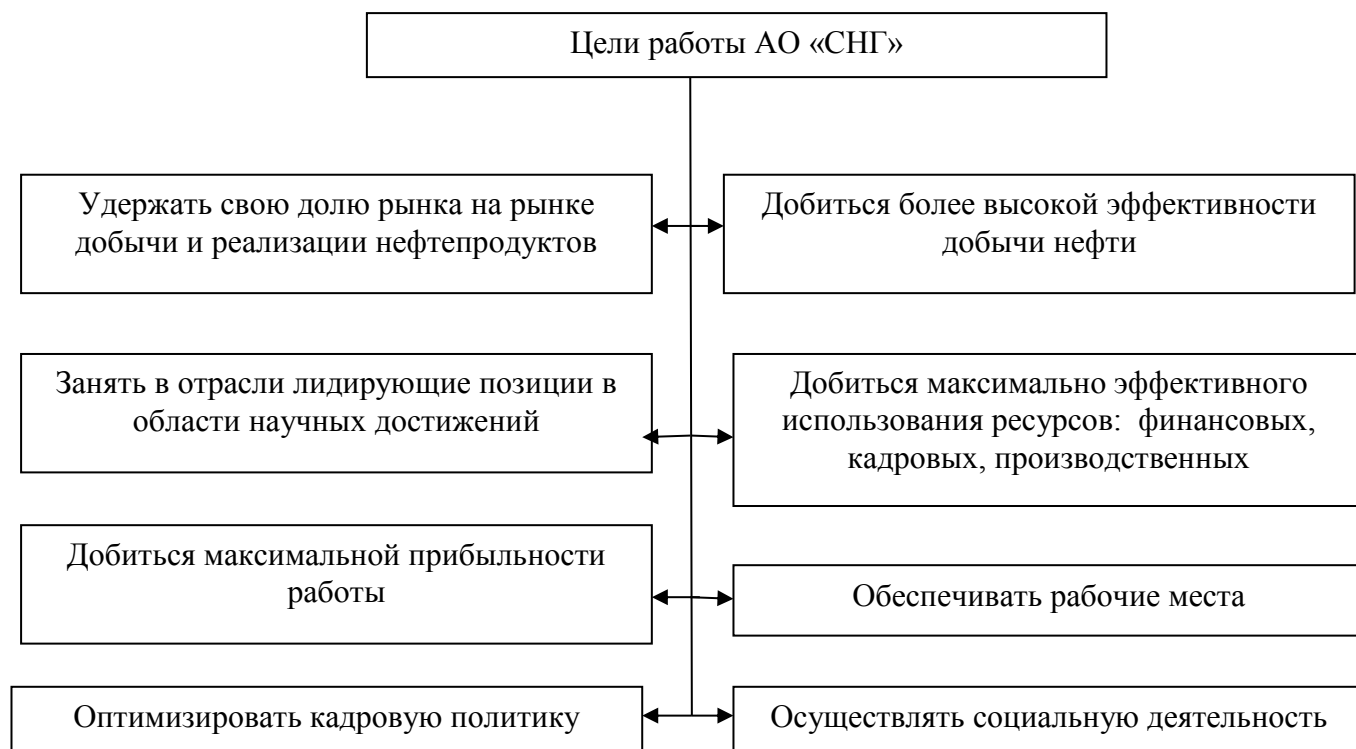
Цели работы АО «СНГ»

Удержать свою долю рынка на рынке добычи и реализации нефтепродуктов

Добиться более высокой эффективности добычи нефти

Занять в отрасли лидирующие позиции в области научных достижений

Добиться максимально эффективного использования ресурсов: финансовых, кадровых, производственных

Добиться максимальной прибыльности работы

Обеспечивать рабочие места

Оптимизировать кадровую политику

Осуществлять социальную деятельность